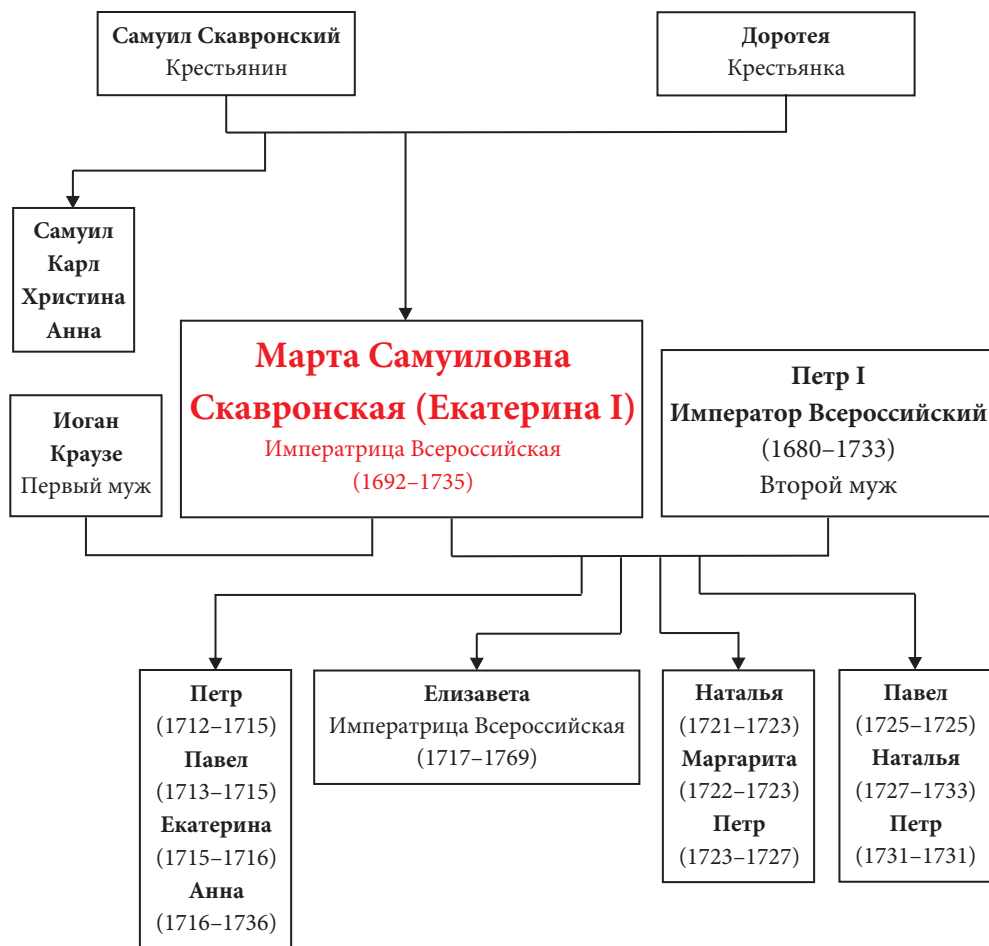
Самуил Скавронский
Крестьянин

Доротея
Крестьянка

Самуил
Карл
Христина
Анна

Иоган
Краузе
Первый муж

Марта Самуиловна Скавронская (Екатерина I)
Императрица Всероссийская
(1692–1735)

Петр I
Император Всероссийский
(1680–1733)
Второй муж

Петр
(1712–1715)
Павел
(1713–1715)
Екатерина
(1715–1716)
Анна
(1716–1736)

Елизавета
Императрица Всероссийская
(1717–1769)

Наталья
(1721–1723)
Маргарита
(1722–1723)
Петр
(1723–1727)

Павел
(1725–1725)
Наталья
(1727–1733)
Петр
(1731–1731)